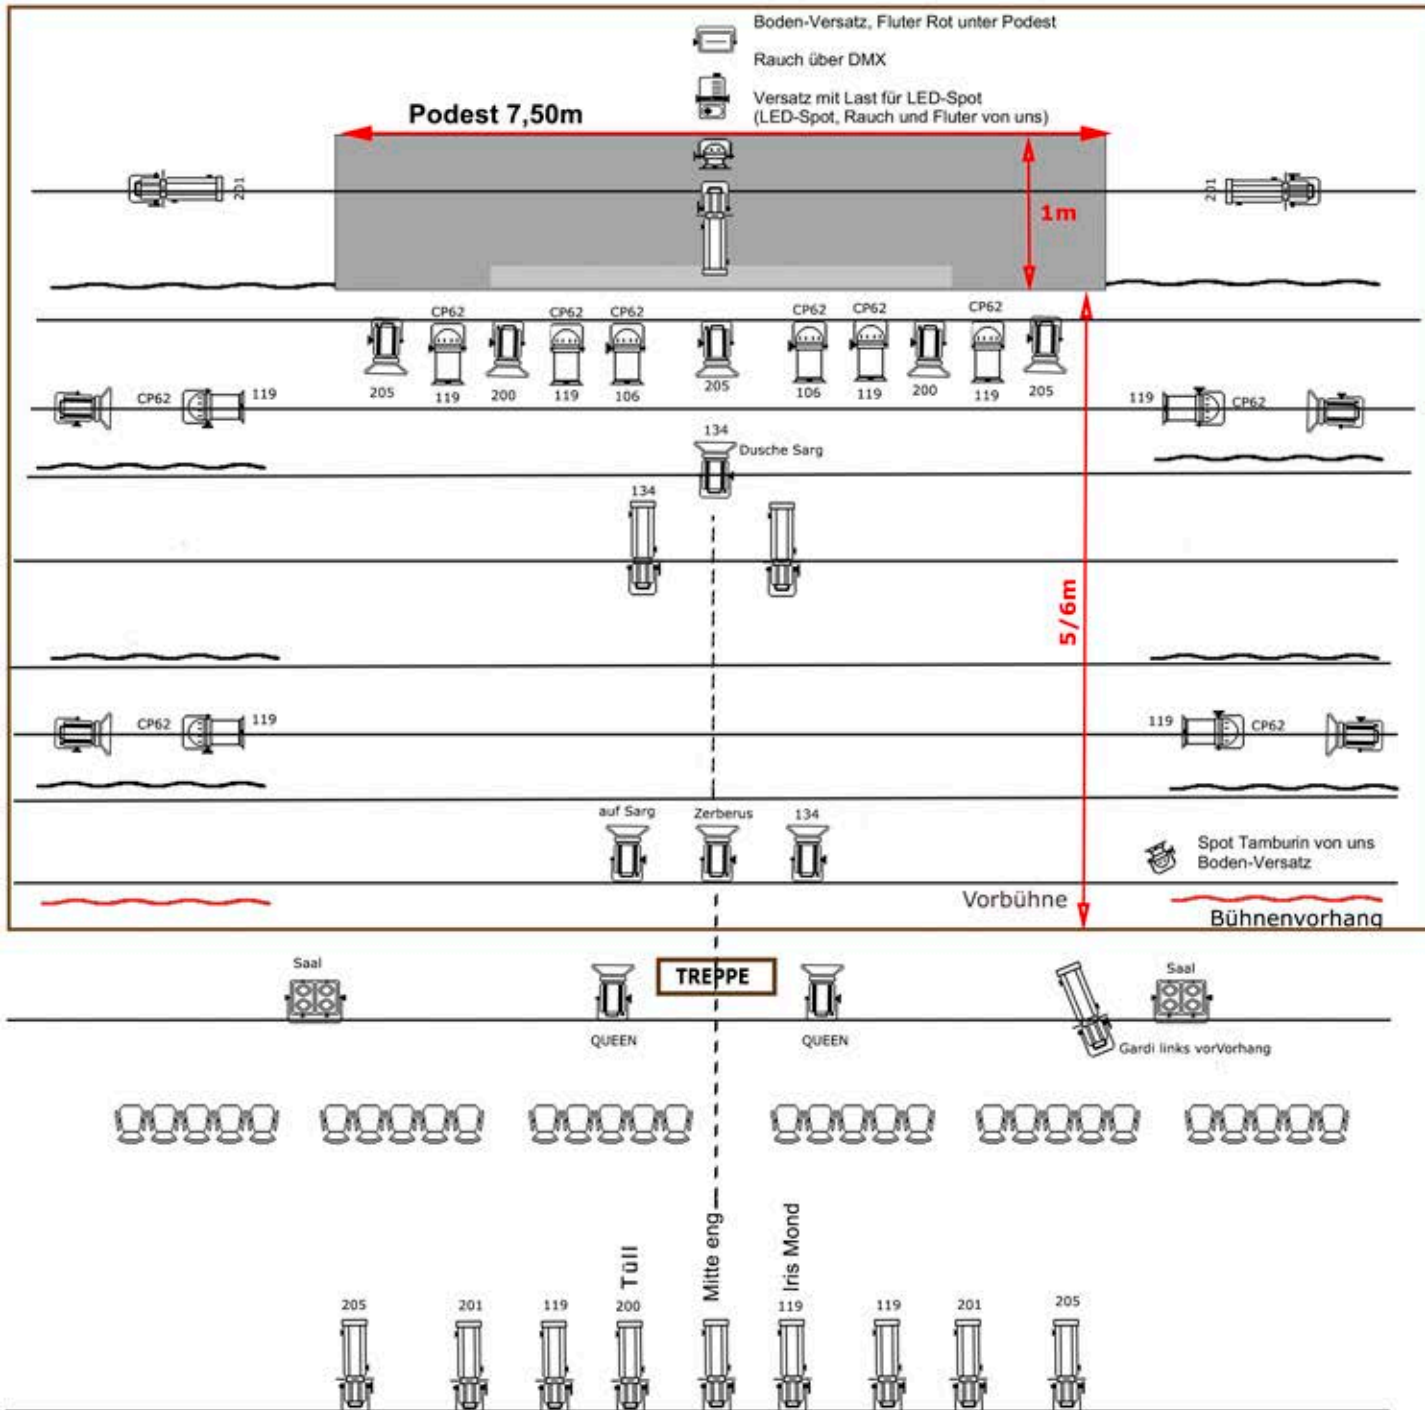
Boden-Versatz, Fluter Rot unter Podest

Rauch über DMX

Versatz mit Last für LED-Spot
(LED-Spot, Rauch und Fluter von uns)

Podest 7,50m

1m

201

201

CP62 CP62 CP62 CP62 CP62 CP62

205 119 200 119 106 205 106 119 200 119 205

CP62 119

119 CP62

134

Dusche Sarg

134

5/6m

CP62 119

119 CP62

auf Sarg Zerberus 134

Spot Tamburin von uns
Boden-Versatz

Vorbühne

Bühnenvorhang

Saal

TREPPE

Saal

QUEEN

QUEEN

Gardi links vorVorhang

Tüll

Mitte eng

Iris Mond

205 201 119 200 119 119 201 205